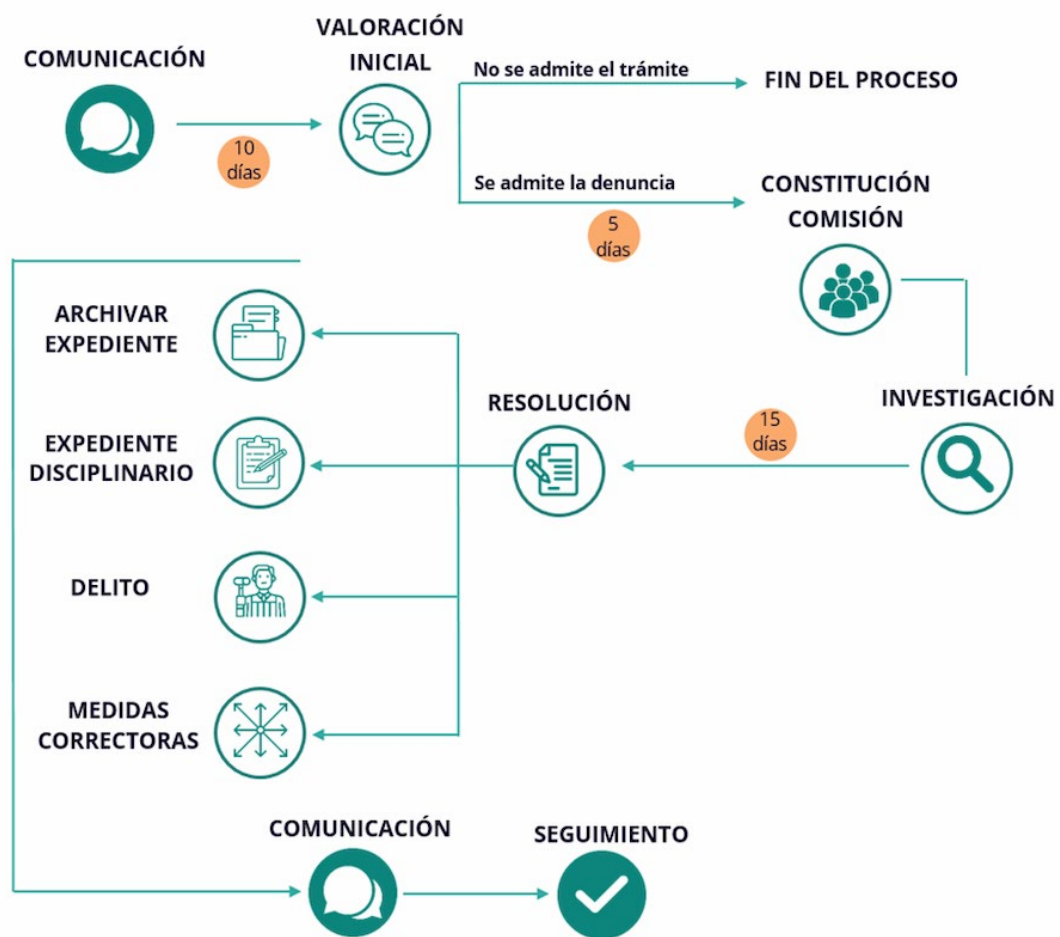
COMUNICACIÓN

10 días

VALORACIÓN INICIAL

No se admite el trámite

FIN DEL PROCESO

Se admite la denuncia

5 días

CONSTITUCIÓN COMISIÓN

INVESTIGACIÓN

15 días

RESOLUCIÓN

ARCHIVAR EXPEDIENTE

EXPEDIENTE DISCIPLINARIO

DELITO

MEDIDAS CORRECTORAS

COMUNICACIÓN

SEGUIMIENTO